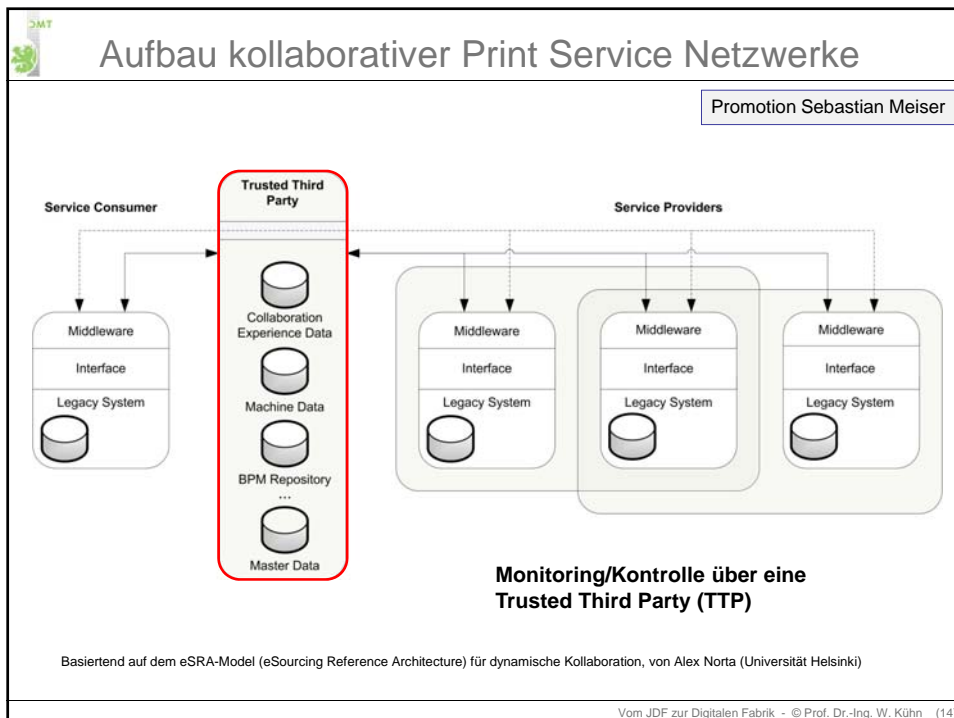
DMT

Aufbau kollaborativer Print Service Netzwerke

Promotion Sebastian Meiser

Service Consumer

Trusted Third Party

Service Providers

Middleware

Interface

Legacy System

Collaboration Experience Data

Machine Data

BPM Repository

...

Master Data

Middleware

Interface

Legacy System

Middleware

Interface

Legacy System

Middleware

Interface

Legacy System

Monitoring/Kontrolle über eine Trusted Third Party (TTP)

Basierend auf dem eSRA-Model (eSourcing Reference Architecture) für dynamische Kollaboration, von Alex Norta (Universität Helsinki)

Vom JDF zur Digitalen Fabrik - © Prof. Dr.-Ing. W. Kühn (14